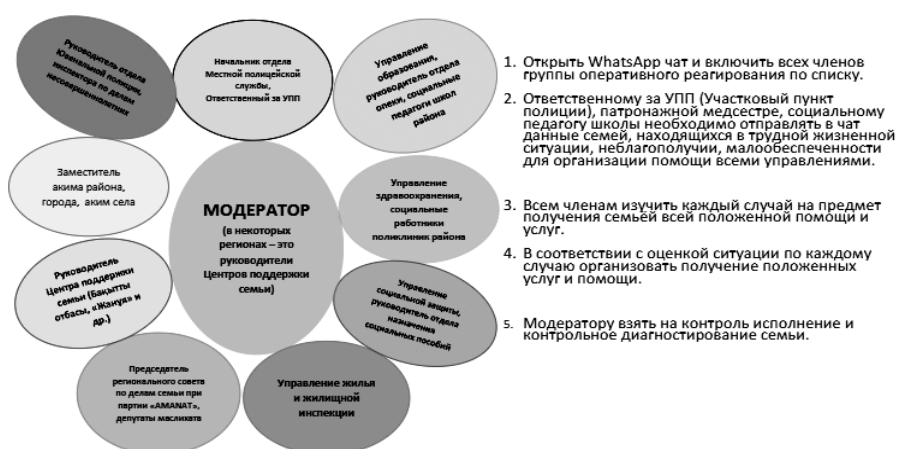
Руководитель отдела Ювенальной полиции, инспектор по делам несовершеннолетних

Начальник отдела Местной полицейской службы, Ответственный за УПП

Управление образования, руководитель отдела опеки, социальные педагоги школ района

Заместитель акима района, города, аким села

МОДЕРАТОР
(в некоторых регионах – это руководители Центров поддержки семьи)

Управление здравоохранения, социальные работники поликлиник района

Руководитель Центра поддержки семьи (Бақытты отбасы, «Жанұя» и др.)

Управление социальной защиты, руководитель отдела назначения социальных пособий

Председатель регионального совета по делам семьи при партии «AMANAT», депутаты маслихата

Управление жилья и жилищной инспекции

1. Открыть WhatsApp чат и включить всех членов группы оперативного реагирования по списку.

2. Ответственному за УПП (Участковый пункт полиции), патронажной медсестре, социальному педагогу школы необходимо отправлять в чат данные семей, находящихся в трудной жизненной ситуации, неблагополучии, малообеспеченности для организации помощи всеми управлениями.

3. Всем членам изучить каждый случай на предмет получения семьей всей положенной помощи и услуг.

4. В соответствии с оценкой ситуации по каждому случаю организовать получение положенных услуг и помощи.

5. Модератору взять на контроль исполнение и контрольное диагностирование семьи.